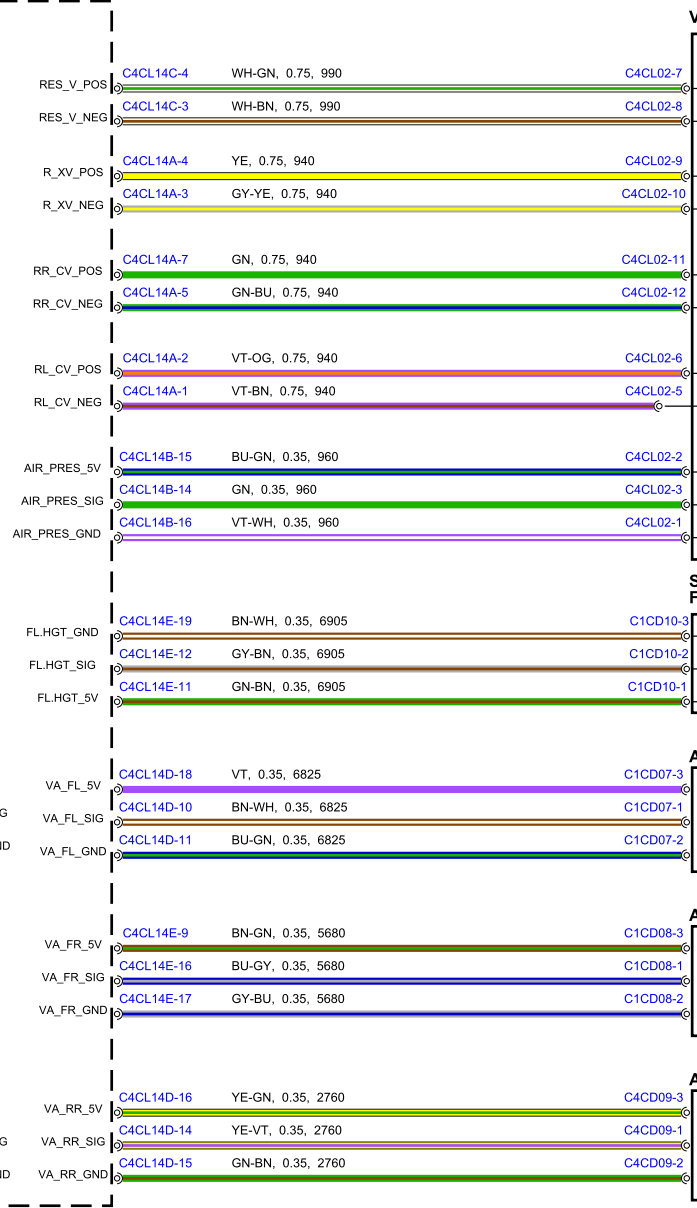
V

RES_V_POS C4CL14C-4 WH-GN, 0.75, 990 C4CL02-7
RES_V_NEG C4CL14C-3 WH-BN, 0.75, 990 C4CL02-8

R_XV_POS C4CL14A-4 YE, 0.75, 940 C4CL02-9
R_XV_NEG C4CL14A-3 GY-YE, 0.75, 940 C4CL02-10

RR_CV_POS C4CL14A-7 GN, 0.75, 940 C4CL02-11
RR_CV_NEG C4CL14A-5 GN-BU, 0.75, 940 C4CL02-12

RL_CV_POS C4CL14A-2 VT-OG, 0.75, 940 C4CL02-6
RL_CV_NEG C4CL14A-1 VT-BN, 0.75, 940 C4CL02-5

AIR_PRES_5V C4CL14B-15 BU-GN, 0.35, 960 C4CL02-2
AIR_PRES_SIG C4CL14B-14 GN, 0.35, 960 C4CL02-3
AIR_PRES_GND C4CL14B-16 VT-WH, 0.35, 960 C4CL02-1

S
F

FL.HGT_GND C4CL14E-19 BN-WH, 0.35, 6905 C1CD10-3
FL.HGT_SIG C4CL14E-12 GY-BN, 0.35, 6905 C1CD10-2
FL.HGT_5V C4CL14E-11 GN-BN, 0.35, 6905 C1CD10-1

A

VA_FL_5V C4CL14D-18 VT, 0.35, 6825 C1CD07-3
G VA_FL_SIG C4CL14D-10 BN-WH, 0.35, 6825 C1CD07-1
ID VA_FL_GND C4CL14D-11 BU-GN, 0.35, 6825 C1CD07-2

A

VA_FR_5V C4CL14E-9 BN-GN, 0.35, 5680 C1CD08-3
VA_FR_SIG C4CL14E-16 BU-GY, 0.35, 5680 C1CD08-1
VA_FR_GND C4CL14E-17 GY-BU, 0.35, 5680 C1CD08-2

A

VA_RR_5V C4CL14D-16 YE-GN, 0.35, 2760 C4CD09-3
G VA_RR_SIG C4CL14D-14 YE-VT, 0.35, 2760 C4CD09-1
ID VA_RR_GND C4CL14D-15 GN-BN, 0.35, 2760 C4CD09-2